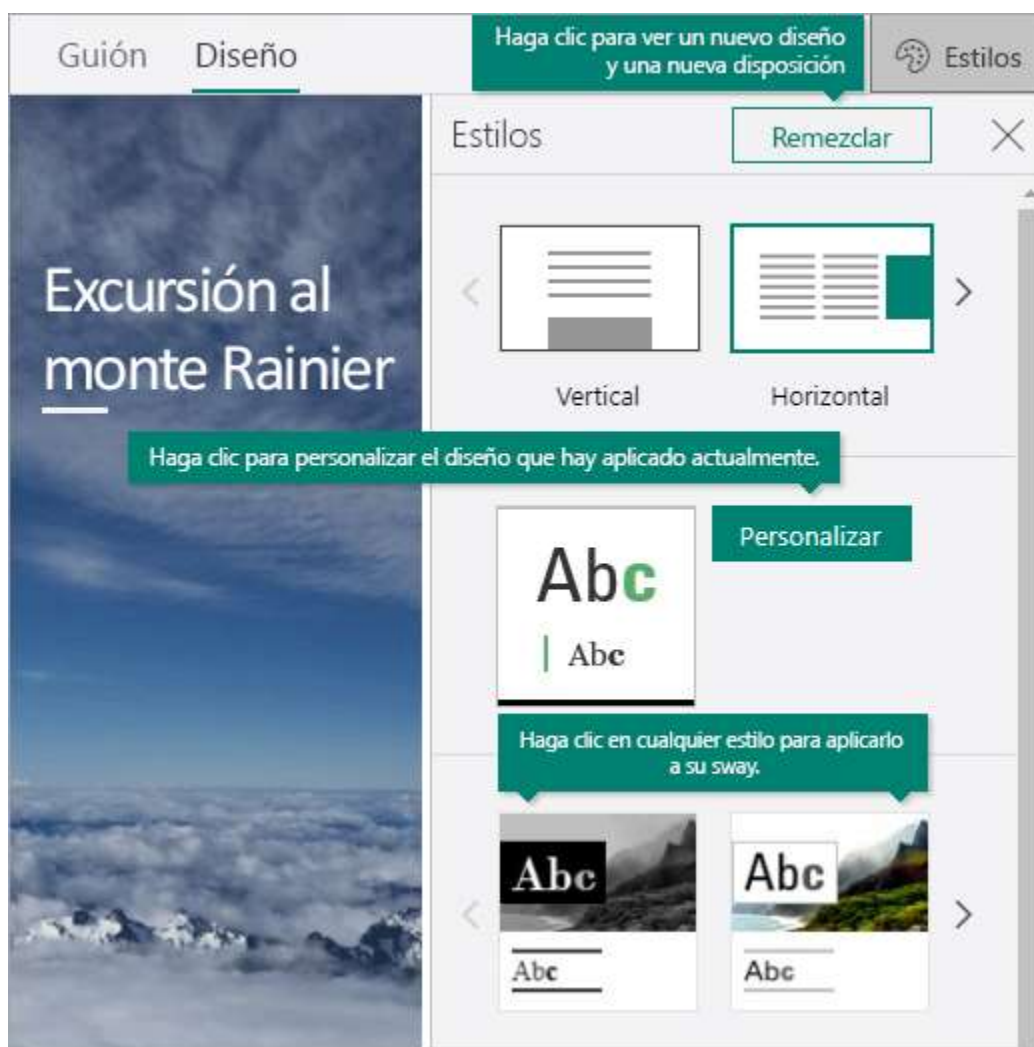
Guión Diseño

Haga clic para ver un nuevo diseño y una nueva disposición

Estilos

Excursión al monte Rainier

Estilos Remezclar

Vertical Horizontal

Haga clic para personalizar el diseño que hay aplicado actualmente.

Personalizar

Abc

Abc

Haga clic en cualquier estilo para aplicarlo a su sway.

Abc

Abc

Abc

Abc